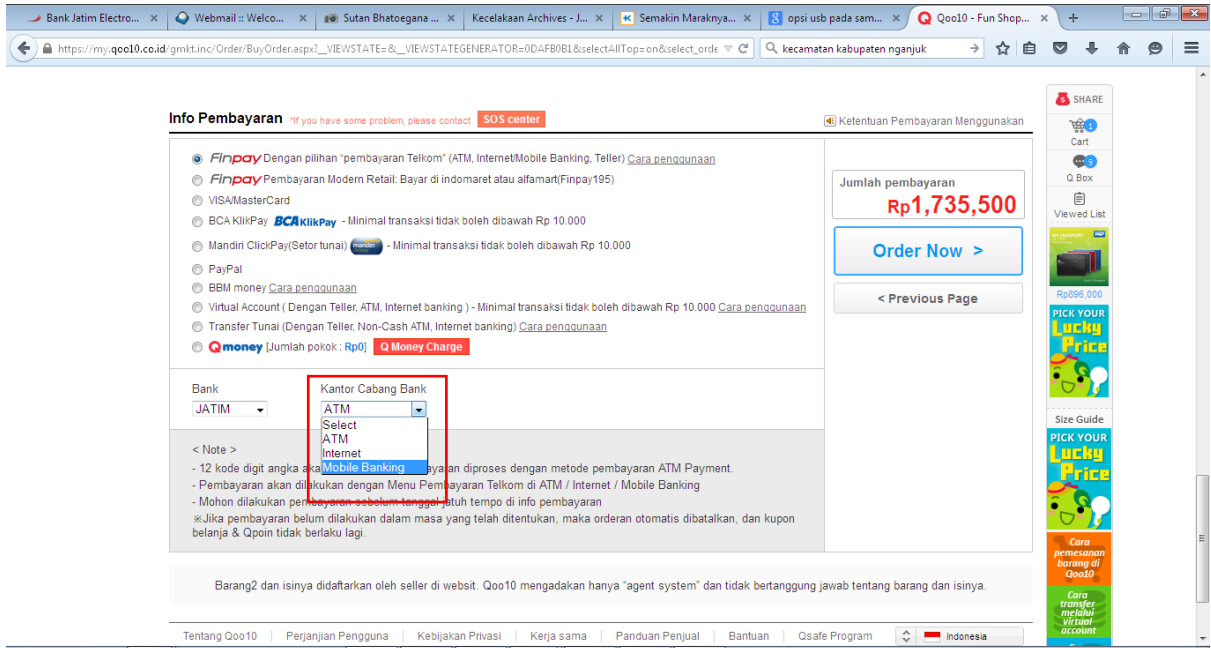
Bank Jatim Electro... ×
Webmail :: Welco... ×
Sutan Bhatoegana ... ×
Kecelakaan Archives - J... ×
Semakin Maraknya... ×
opsi usb pada sam... ×
Qoo10 - Fun Shop... ×
+

https://my.qoo10.co.id/gmkt.inc/Order/BuyOrder.aspx?__VIEWSTATE=&__VIEWSTATEGENERATOR=0DAFB0B1&selectAllTop=on&select_orde
kecamatan kabupaten nganjuk

Info Pembayaran *If you have some problem, please contact SOS center
Ketentuan Pembayaran Menggunakan

Finpay Dengan pilihan "pembayaran Telkom" (ATM, Internet/Mobile Banking, Teller) Cara penggunaan
Finpay Pembayaran Modern Retail: Bayar di indomaret atau alfamart(Finpay195)
VISA/MasterCard
BCA KlikPay BCA KlikPay - Minimal transaksi tidak boleh dibawah Rp 10.000
Mandiri ClickPay(Setor tunai) mandiri - Minimal transaksi tidak boleh dibawah Rp 10.000
PayPal
BBM money Cara penggunaan
Virtual Account ( Dengan Teller, ATM, Internet banking ) - Minimal transaksi tidak boleh dibawah Rp 10.000 Cara penggunaan
Transfer Tunai (Dengan Teller, Non-Cash ATM, Internet banking) Cara penggunaan
Qmoney [Jumlah pokok : Rp0] Q Money Charge

Bank
JATIM
Kantor Cabang Bank
ATM
Select
ATM
Internet
Mobile Banking

< Note >
- 12 kode digit angka aka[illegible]ayaran diproses dengan metode pembayaran ATM Payment.
- Pembayaran akan dilakukan dengan Menu Pembayaran Telkom di ATM / Internet / Mobile Banking
- Mohon dilakukan pembayaran sebelum tanggal jatuh tempo di info pembayaran
※Jika pembayaran belum dilakukan dalam masa yang telah ditentukan, maka orderan otomatis dibatalkan, dan kupon belanja & Qpoin tidak berlaku lagi.

Jumlah pembayaran
Rp1,735,500
Order Now >
< Previous Page

SHARE
Cart
Q Box
Viewed List
Rp896,000
PICK YOUR Lucky Price
Size Guide
PICK YOUR Lucky Price
Cara pemesanan barang di Qoo10
Cara transfer melalui virtual account

Barang2 dan isinya didaftarkan oleh seller di websit. Qoo10 mengadakan hanya "agent system" dan tidak bertanggung jawab tentang barang dan isinya.

Tentang Qoo10 | Perjanjian Pengguna | Kebijakan Privasi | Kerja sama | Panduan Penjual | Bantuan | Qsafe Program | Indonesia